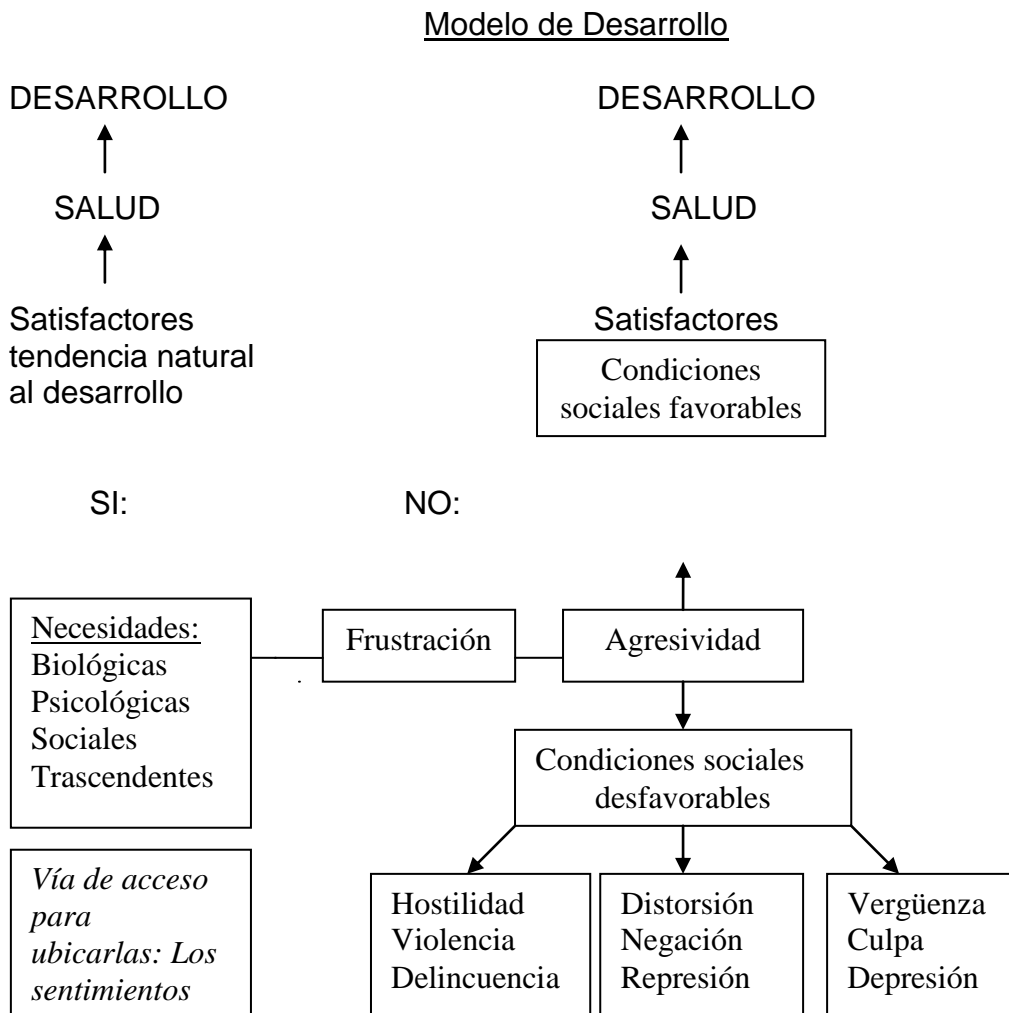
Modelo de Desarrollo

DESARROLLO

SALUD

Satisfactores tendencia natural al desarrollo

DESARROLLO

SALUD

Satisfactores

Condiciones sociales favorables

SI:

NO:

Necesidades:
Biológicas
Psicológicas
Sociales
Trascendentes

Frustración

Agresividad

Condiciones sociales desfavorables

Vía de acceso para ubicarlas: Los sentimientos

Hostilidad
Violencia
Delincuencia

Distorsión
Negación
Represión

Vergüenza
Culpa
Depresión